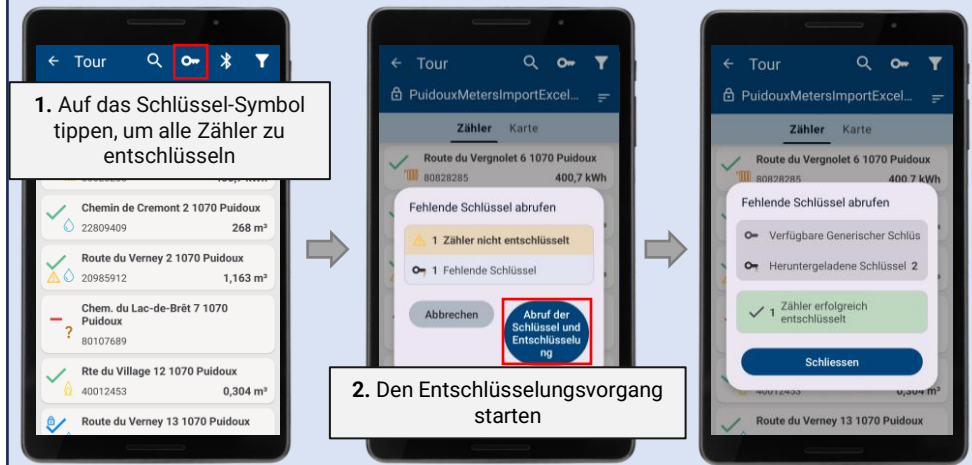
← Tour

1. Auf das Schlüssel-Symbol tippen, um alle Zähler zu entschlüsseln

Chemin de Cremont 2 1070 Puidoux
22809409 268 m³

Route du Verney 2 1070 Puidoux
20985912 1,163 m³

Chem. du Lac-de-Brêt 7 1070 Puidoux
80107689

Rte du Village 12 1070 Puidoux
40012453 0,304 m³

Route du Verney 13 1070 Puidoux

← Tour

PuidouxMetersImportExcel...

Zähler Karte

Route du Vergnolet 6 1070 Puidoux
80828285 400,7 kWh

Fehlende Schlüssel abrufen

1 Zähler nicht entschlüsselt

1 Fehlende Schlüssel

Abbrechen

Abruf der Schlüssel und Entschlüsselung

2. Den Entschlüsselungsvorgang starten

← Tour

PuidouxMetersImportExcel...

Zähler Karte

Route du Vergnolet 6 1070 Puidoux
80828285 400,7 kWh

Fehlende Schlüssel abrufen

Verfügbare Generischer Schlüs

Heruntergeladene Schlüssel 2

1 Zähler erfolgreich entschlüsselt

Schliessen

40012453 0,304 m³

Route du Verney 13 1070 Puidoux